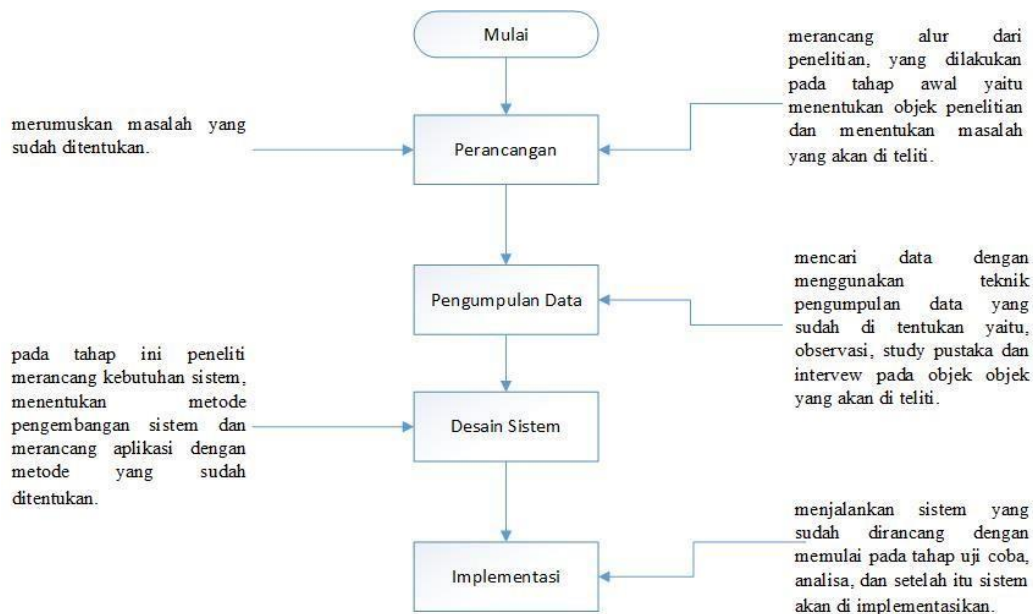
Mulai

merancang alur dari penelitian, yang dilakukan pada tahap awal yaitu menentukan objek penelitian dan menentukan masalah yang akan di teliti.

merumuskan masalah yang sudah ditentukan.

Perancangan

mencari data dengan menggunakan teknik pengumpulan data yang sudah di tentukan yaitu, observasi, study pustaka dan intervew pada objek objek yang akan di teliti.

Pengumpulan Data

pada tahap ini peneliti merancang kebutuhan sistem, menentukan metode pengembangan sistem dan merancang aplikasi dengan metode yang sudah ditentukan.

Desain Sistem

menjalankan sistem yang sudah dirancang dengan memulai pada tahap uji coba, analisa, dan setelah itu sistem akan di implementasikan.

Implementasi